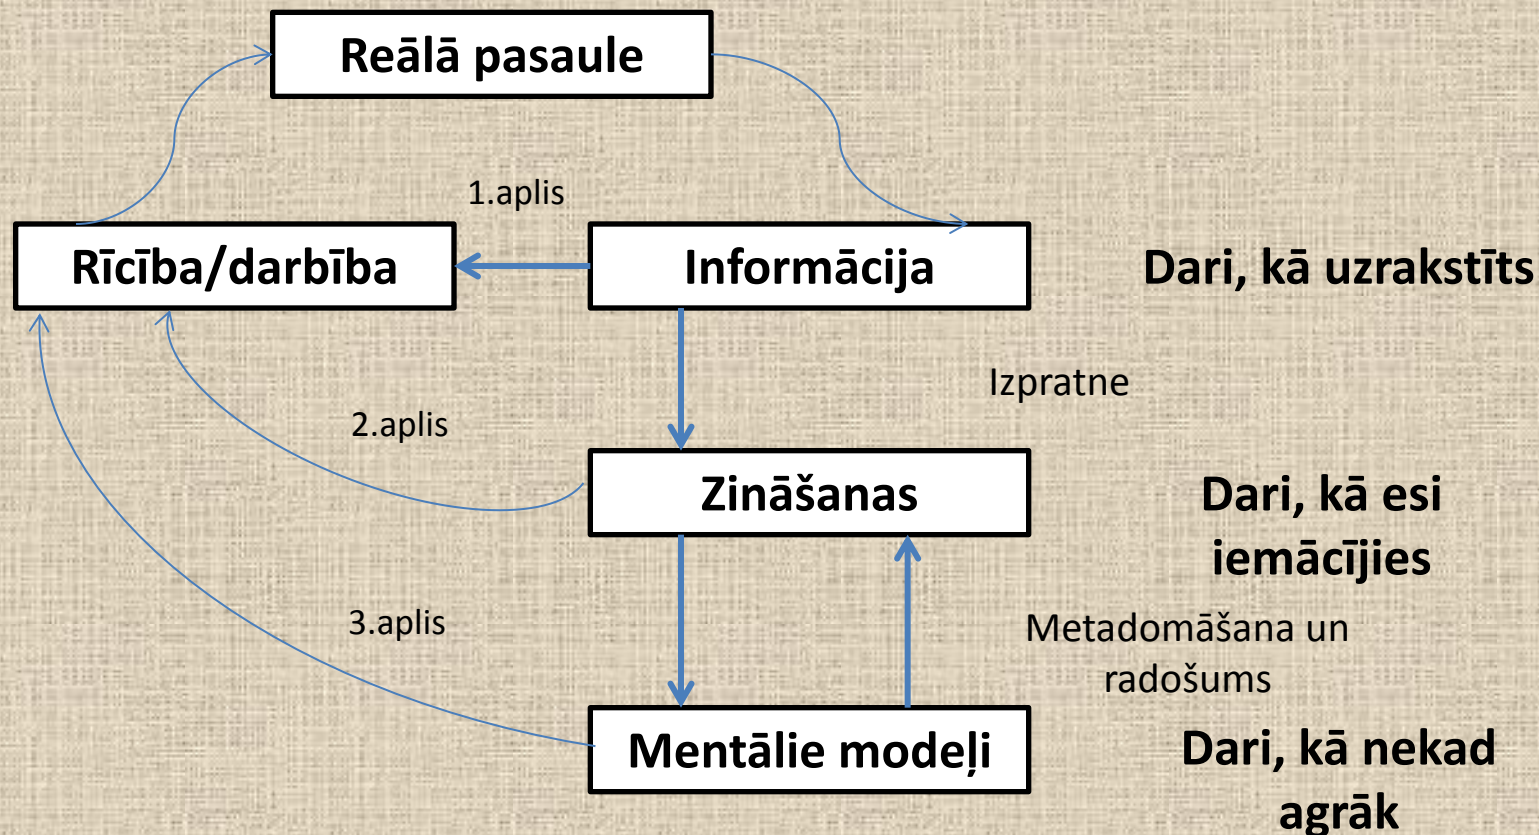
Reālā pasaule

1.aplis

Rīcība/darbība

Informācija

Dari, kā uzrakstīts

Izpratne

2.aplis

Zināšanas

Dari, kā esi iemācījies

3.aplis

Metadomāšana un radošums

Mentālie modeļi

Dari, kā nekad agrāk